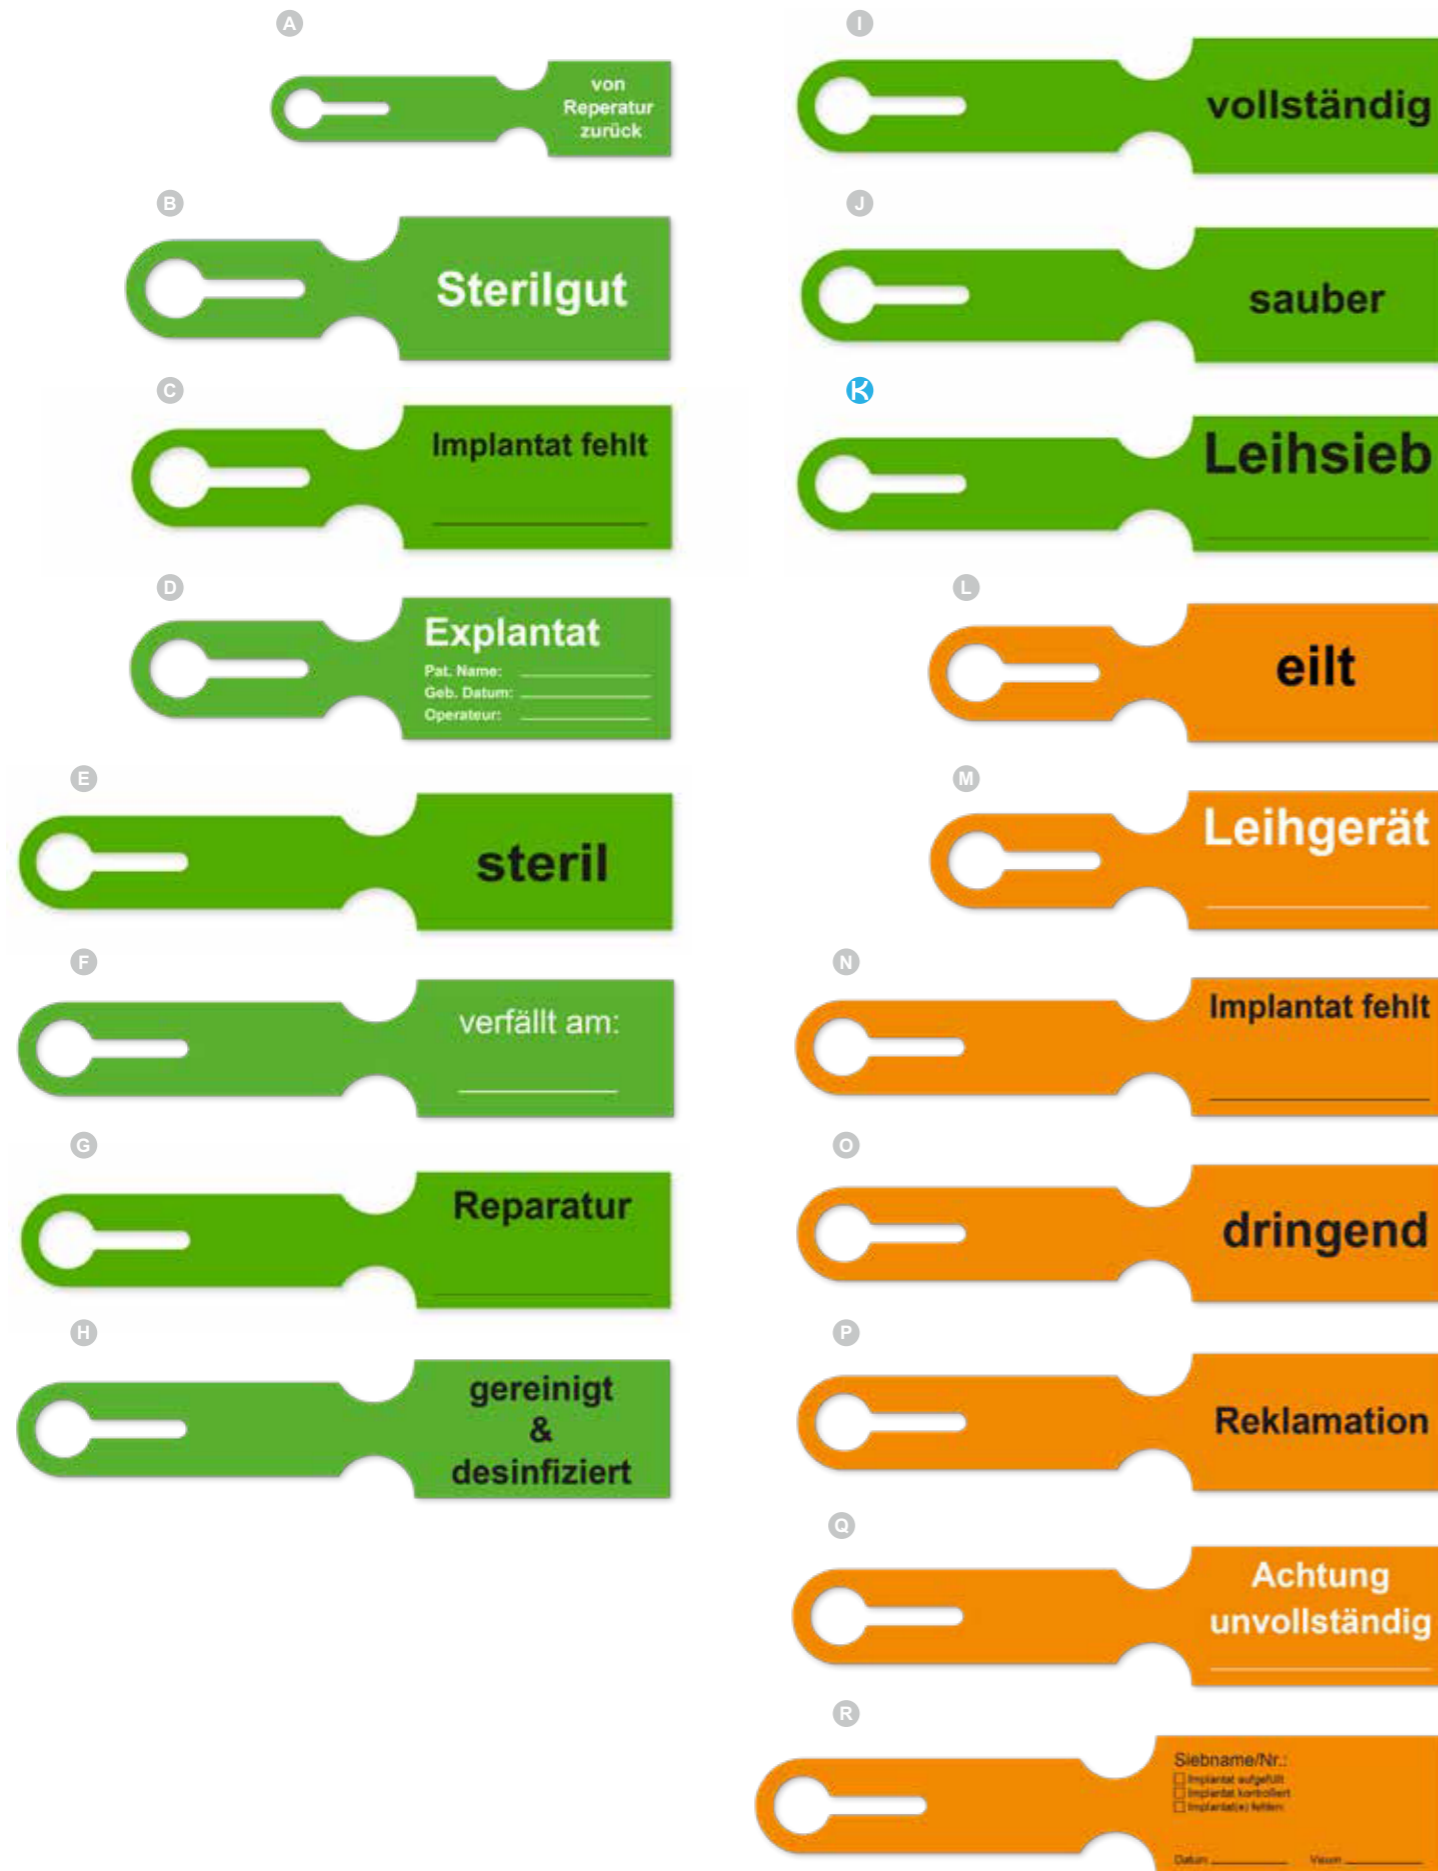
A
von Reperatur zurück

B
Sterilgut

C
Implantat fehlt

D
Explantat
Pat. Name:
Geb. Datum:
Operateur:

E
steril

F
verfällt am:

G
Reparatur

H
gereinigt & desinfiziert

I
vollständig

J
sauber

K
Leihsieb

L
eilt

M
Leihgerät

N
Implantat fehlt

O
dringend

P
Reklamation

Q
Achtung unvollständig

R
Siebname/Nr.:
☐ Implantat aufgefüllt
☐ Implantat kontrolliert
☐ Implantat(e) fehlen:
Datum: Visum: